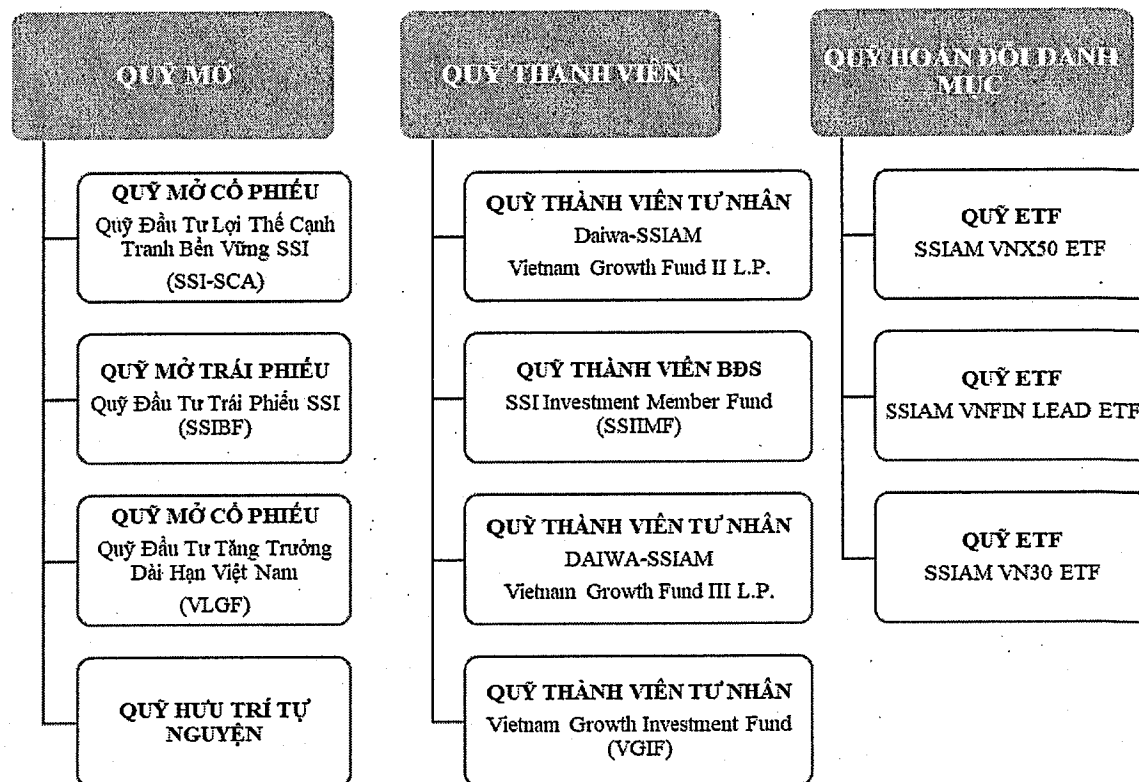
QUỸ MỞ

QUỸ MỞ CỔ PHIẾU
Quỹ Đầu Tư Lợi Thế Cạnh Tranh Bền Vững SSI
(SSI-SCA)

QUỸ MỞ TRÁI PHIẾU
Quỹ Đầu Tư Trái Phiếu SSI
(SSIBF)

QUỸ MỞ CỔ PHIẾU
Quỹ Đầu Tư Tăng Trưởng Dài Hạn Việt Nam
(VLGF)

QUỸ HƯU TRÍ TỰ NGUYỆN

QUỸ THÀNH VIÊN

QUỸ THÀNH VIÊN TƯ NHÂN
Daiwa-SSIAM
Vietnam Growth Fund II L.P.

QUỸ THÀNH VIÊN BĐS
SSI Investment Member Fund
(SSIIMF)

QUỸ THÀNH VIÊN TƯ NHÂN
DAIWA-SSIAM
Vietnam Growth Fund III L.P.

QUỸ THÀNH VIÊN TƯ NHÂN
Vietnam Growth Investment Fund
(VGIF)

QUỸ HOÁN ĐỔI DANH MỤC

QUỸ ETF
SSIAM VNX50 ETF

QUỸ ETF
SSIAM VNFIN LEAD ETF

QUỸ ETF
SSIAM VN30 ETF